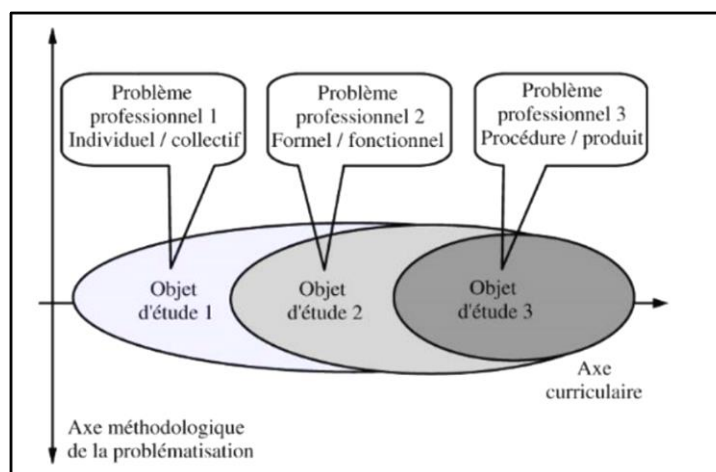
Problème professionnel 1
Individuel / collectif

Problème professionnel 2
Formel / fonctionnel

Problème professionnel 3
Procédure / produit

Objet d'étude 1

Objet d'étude 2

Objet d'étude 3

Axe curriculaire

Axe méthodologique de la problématisation